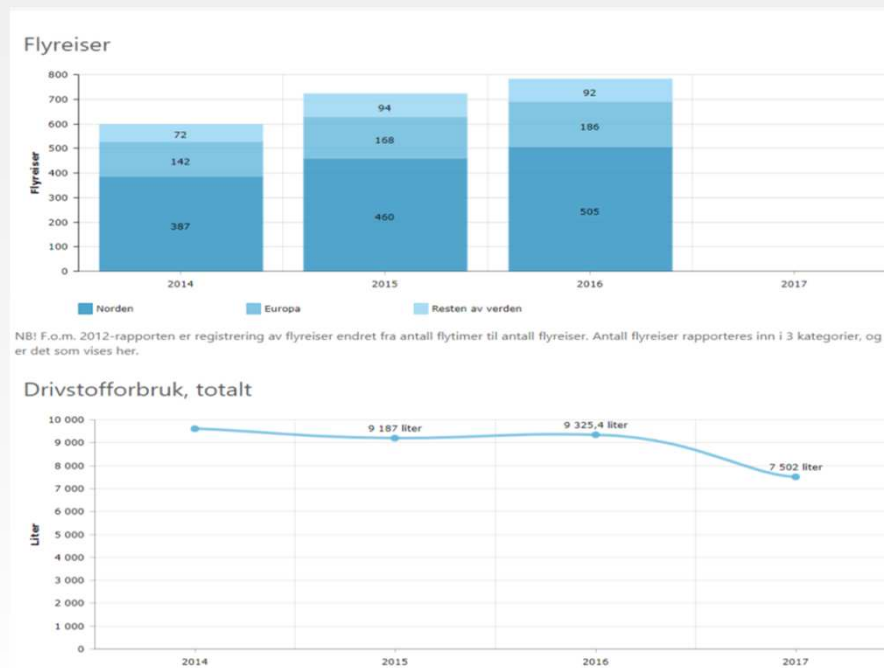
Flyreiser

800
700
600
500
400
300
200
100
0

Flyreiser

| | 2014 | 2015 | 2016 | 2017 |
|---|---|---|---|---|
| Resten av verden | 72 | 94 | 92 | |
| Europa | 142 | 168 | 186 | |
| Norden | 387 | 460 | 505 | |

Norden
Europa
Resten av verden

NB! F.o.m. 2012-rapporten er registrering av flyreiser endret fra antall flytimer til antall flyreiser. Antall flyreiser rapporteres inn i 3 kategorier, og er det som vises her.

Drivstofforbruk, totalt

10 000
9 000
8 000
7 000
6 000
5 000
4 000
3 000
2 000
1 000
0

Liter

9 187 liter
9 325,4 liter
7 502 liter

2014
2015
2016
2017